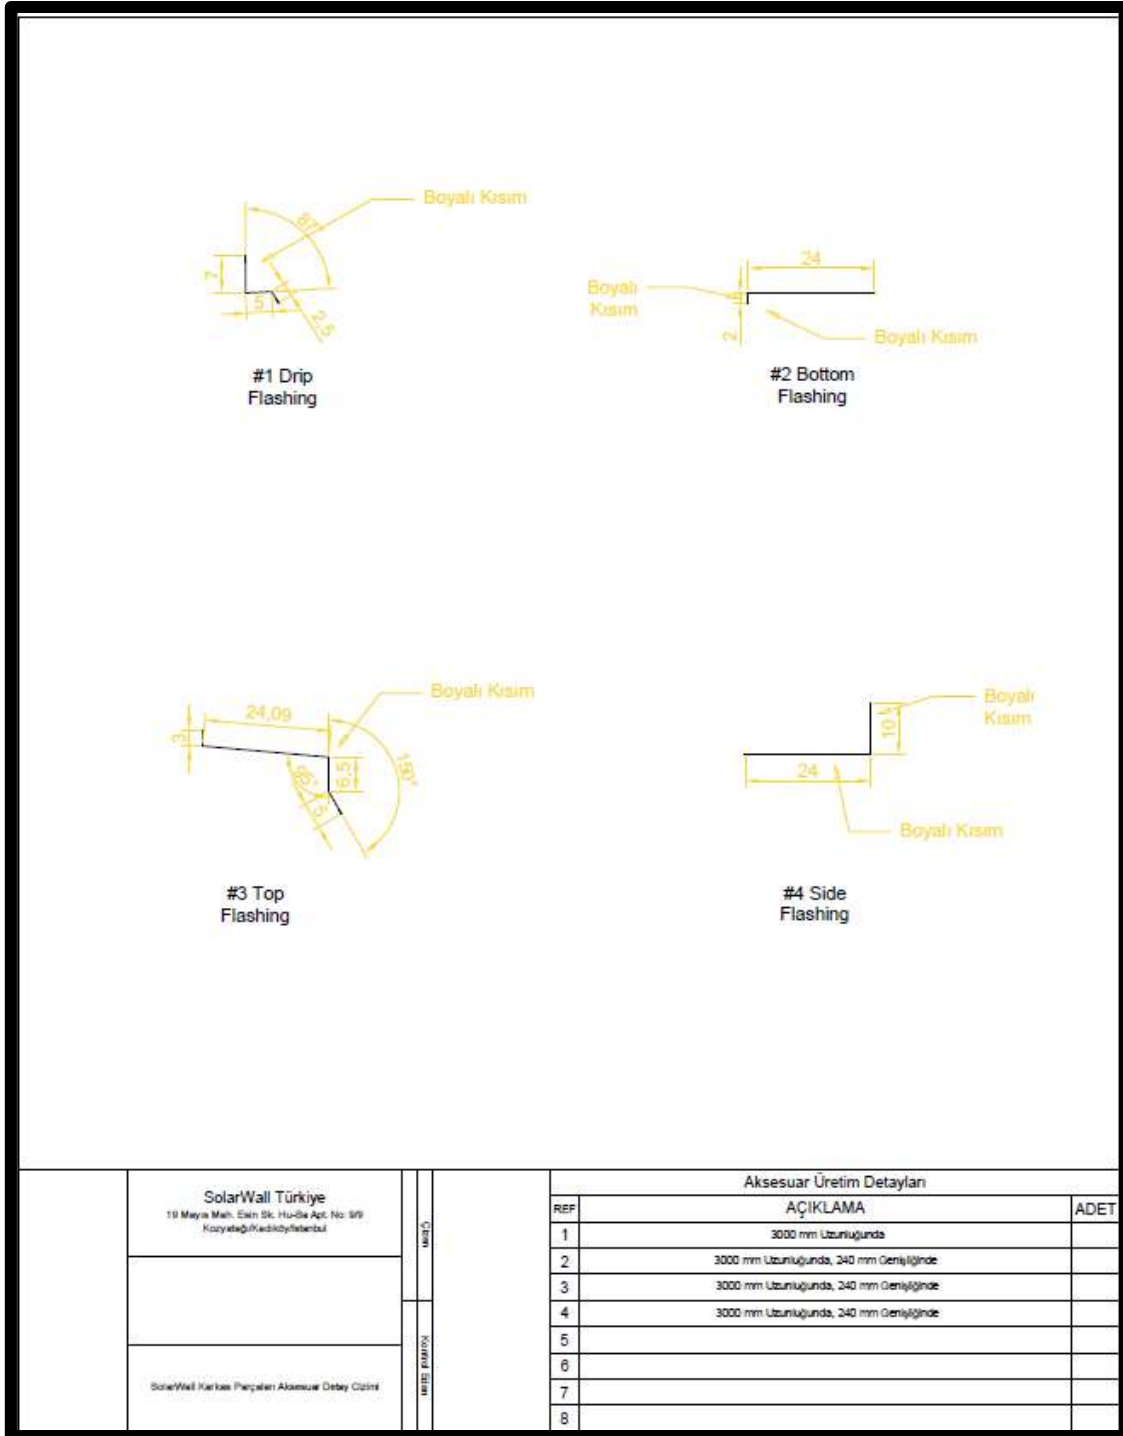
Boyalı Kısım

87

7

5

1

2,5

#1 Drip Flashing

24

Boyalı Kısım

1

2

Boyalı Kısım

#2 Bottom Flashing

Boyalı Kısım

24,09

3

6,5

150°

89

5

#3 Top Flashing

Boyalı Kısım

10

24

Boyalı Kısım

#4 Side Flashing

SolarWall Türkiye
19 Mayıs Mah. Esin Sk. Hu-Be Apt. No: 9/9
Kozyatağı/Kadıköy/İstanbul

Çizen

Kontrol Eden

SolarWall Karkas Parçaları Aksesuar Detay Çizimi

Aksesuar Üretim Detayları

| REF | AÇIKLAMA | ADET |
|---|---|---|
| 1 | 3000 mm Uzunluğunda | |
| 2 | 3000 mm Uzunluğunda, 240 mm Genişliğinde | |
| 3 | 3000 mm Uzunluğunda, 240 mm Genişliğinde | |
| 4 | 3000 mm Uzunluğunda, 240 mm Genişliğinde | |
| 5 | | |
| 6 | | |
| 7 | | |
| 8 | | |